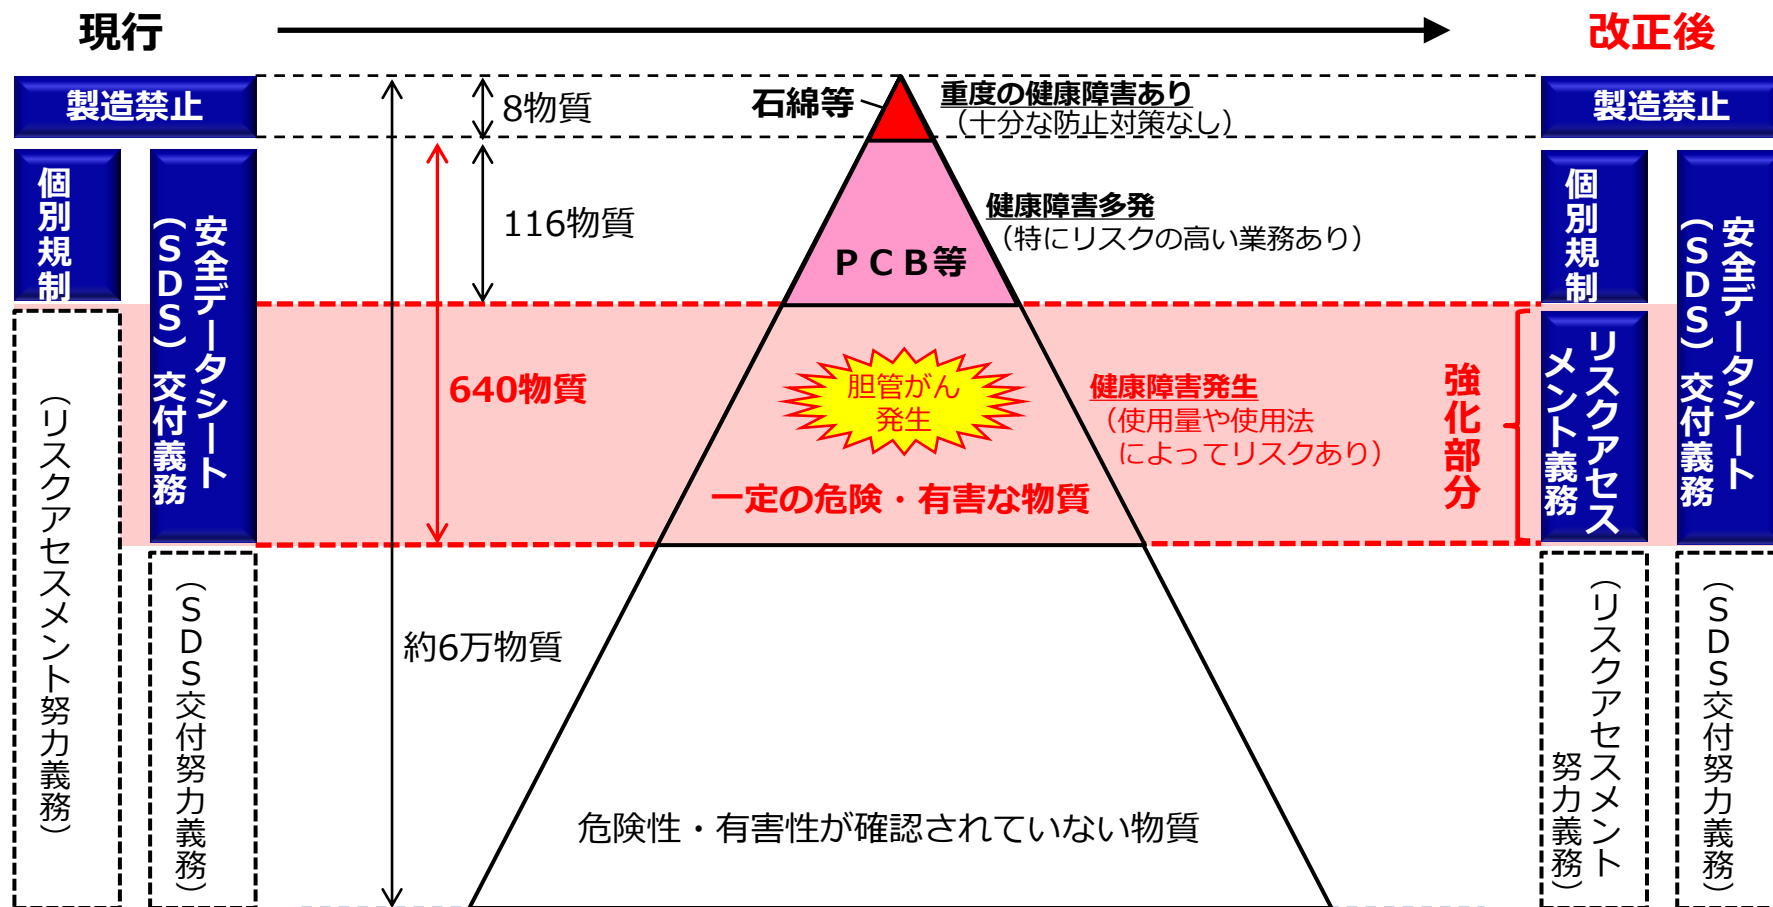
現行

改正後

製造禁止

8物質

石綿等

重度の健康障害あり
（十分な防止対策なし）

製造禁止

個別規制

安全データシート（SDS）交付義務

116物質

PCB等

健康障害多発
（特にリスクの高い業務あり）

個別規制

安全データシート（SDS）交付義務

640物質

胆管がん発生

健康障害発生
（使用量や使用法によってリスクあり）

強化部分

リスクアセスメント義務

一定の危険・有害な物質

（リスクアセスメント努力義務）

（SDS交付努力義務）

約6万物質

危険性・有害性が確認されていない物質

（リスクアセスメント努力義務）

（SDS交付努力義務）